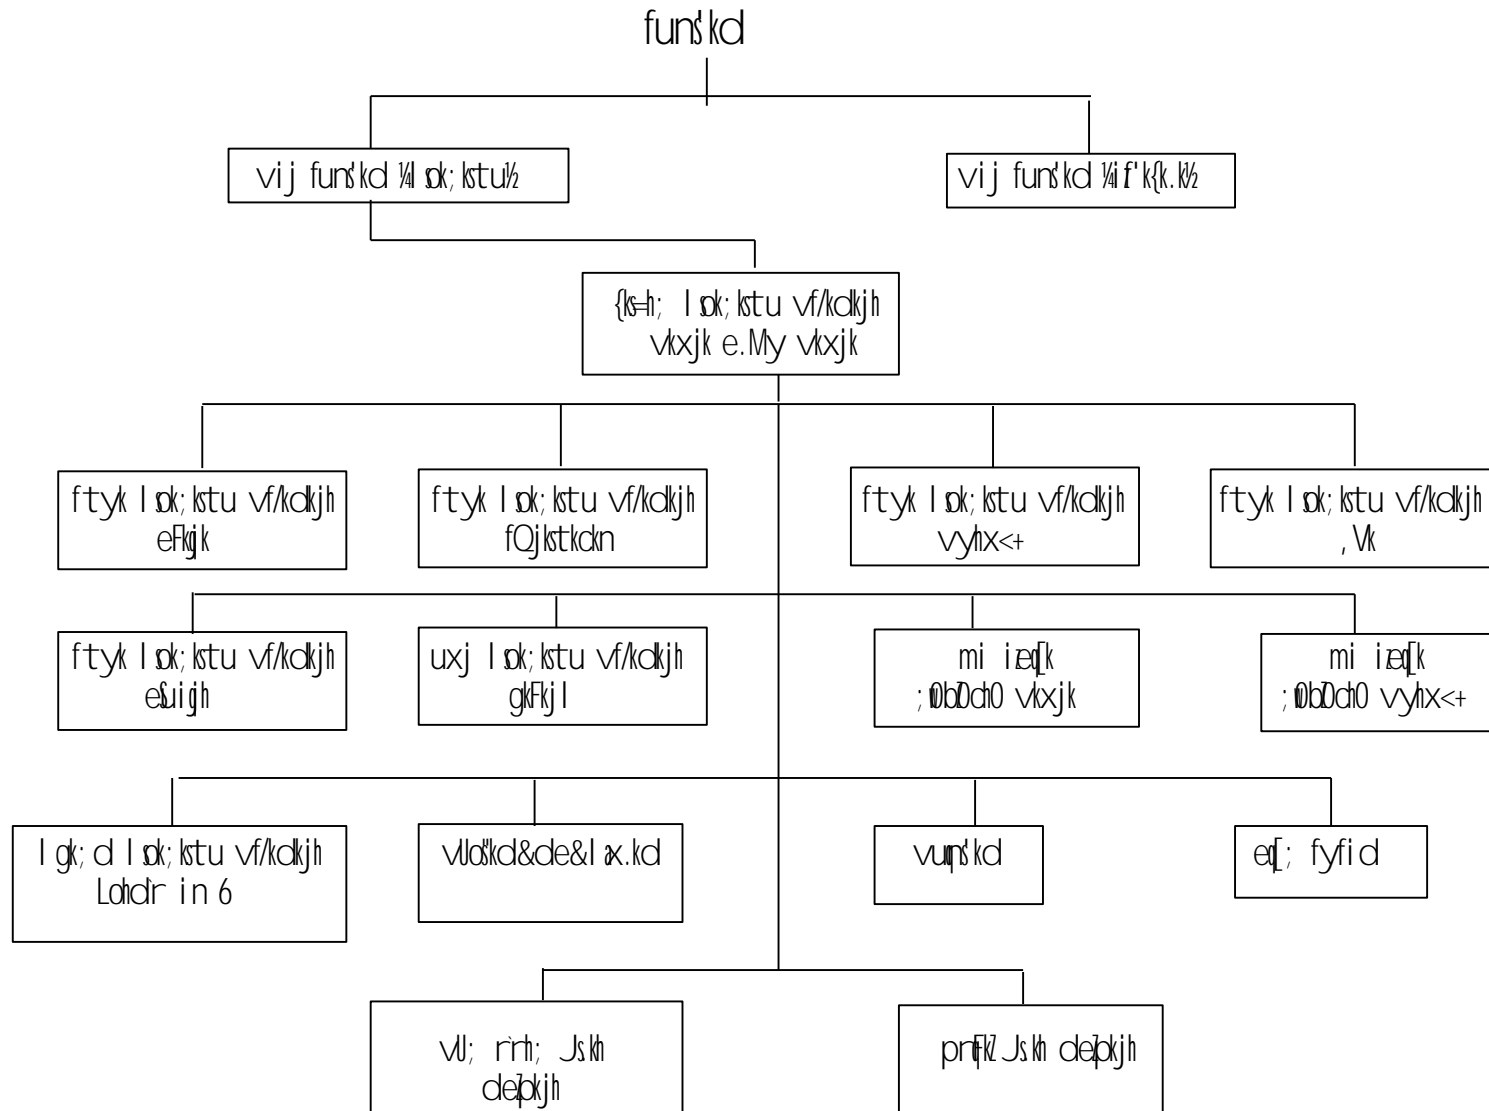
funs'kd

vij funs'kd ¼lsok;kstu½

vij funs'kd ¼izf'k{k.k½

{ks=h; lsok;kstu vf/kdkjh vkxjk e.My vkxjk

ftyk lsok;kstu vf/kdkjh eFkqjk

ftyk lsok;kstu vf/kdkjh fQjkstkckn

ftyk lsok;kstu vf/kdkjh vyhx<+

ftyk lsok;kstu vf/kdkjh ,Vk

ftyk lsok;kstu vf/kdkjh eSuiqjh

uxj lsok;kstu vf/kdkjh gkFkjl

mi izeq[k ;wbZ0ch0 vkxjk

mi izeq[k ;wbZ0ch0 vyhx<+

lgk;d lsok;kstu vf/kdkjh Lohdr in 6

vk'kqfyfid&de&lax.kd

vuqlsod

eq[; fyfid

vU; rrh; Js.kh deZpkjh

prqFkZ Js.kh deZpkjh